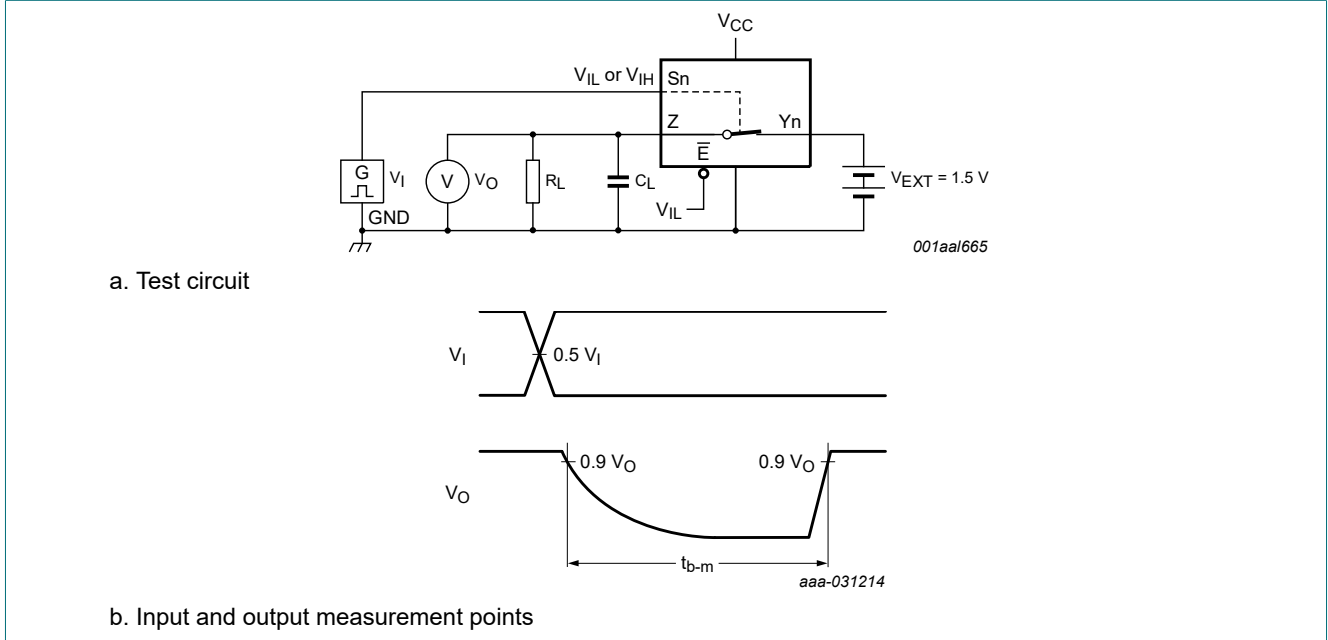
$V_{CC}$

$V_{IL}$ or $V_{IH}$ Sn

Z

Yn

$\overline{E}$

G

$V_I$

V

$V_O$

$R_L$

$C_L$

$V_{IL}$

$V_{EXT}$ = 1.5 V

GND

001aal665

a. Test circuit

$V_I$

0.5 $V_I$

$V_O$

0.9 $V_O$

0.9 $V_O$

$t_{b-m}$

aaa-031214

b. Input and output measurement points